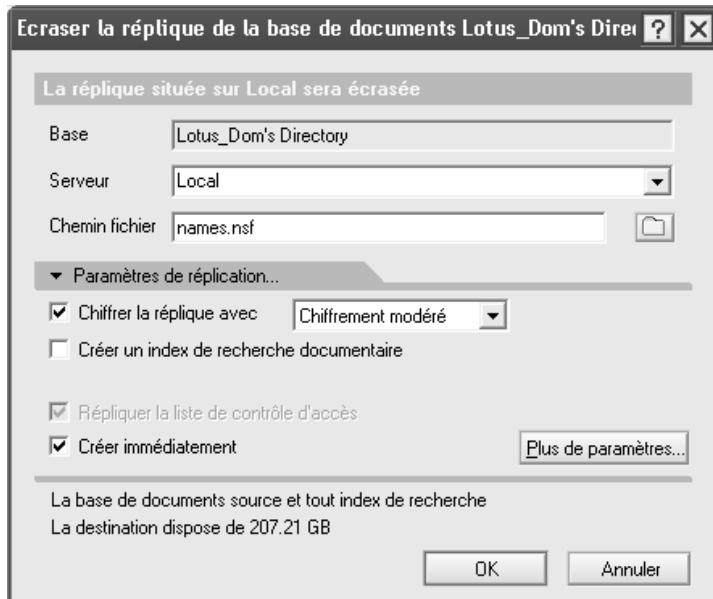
Ecraser la réplique de la base de documents Lotus_Dom's Direc ? X

La réplique située sur Local sera écrasée

Base Lotus_Dom's Directory

Serveur Local

Chemin fichier names.nsf

Paramètres de réplication...

Chiffrer la réplique avec Chiffrement modéré

Créer un index de recherche documentaire

Répliquer la liste de contrôle d'accès

Créer immédiatement

Plus de paramètres...

La base de documents source et tout index de recherche
La destination dispose de 207.21 GB

OK Annuler